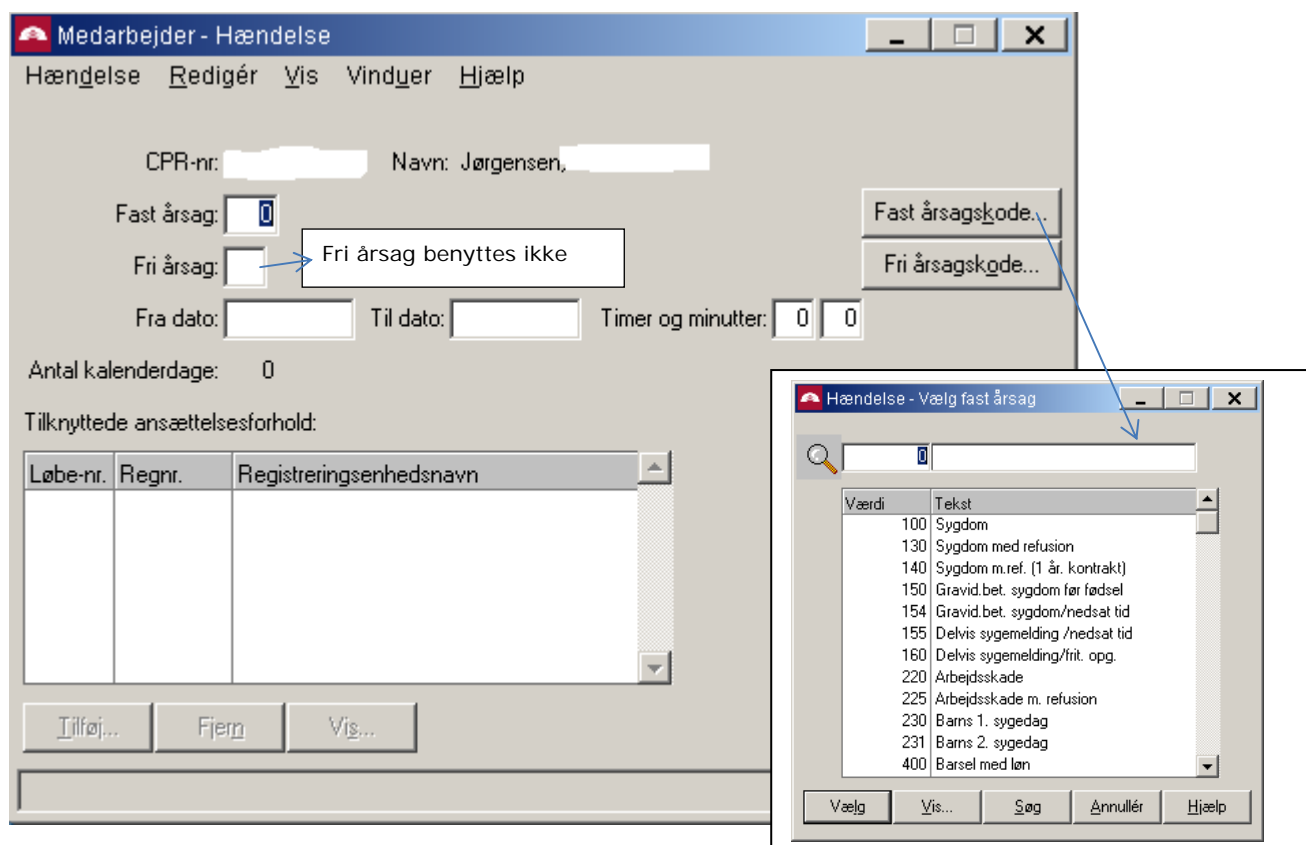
Medarbejder - Hændelse

Hændelse Redigér Vis Vinduer Hjælp

CPR-nr: Navn: Jørgensen,

Fast årsag: 0

Fri årsag:

Fri årsag benyttes ikke

Fast årsagskode...

Fri årsagskode...

Fra dato: Til dato: Timer og minutter: 0 0

Antal kalenderdage: 0

Tilknyttede ansættelsesforhold:

| Løbe-nr. | Regnr. | Registreringsenhedsnavn |
|---|---|---|

Tilføj... Fjern Vis...

Hændelse - Vælg fast årsag

0

| Værdi | Tekst |
|---|---|
| 100 | Sygdom |
| 130 | Sygdom med refusion |
| 140 | Sygdom m.ref. (1 år. kontrakt) |
| 150 | Gravid.bet. sygdom før fødsel |
| 154 | Gravid.bet. sygdom/nedsat tid |
| 155 | Delvis sygemelding /nedsat tid |
| 160 | Delvis sygemelding/frit. opg. |
| 220 | Arbejdsskade |
| 225 | Arbejdsskade m. refusion |
| 230 | Barns 1. sygedag |
| 231 | Barns 2. sygedag |
| 400 | Barsel med løn |

Vælg Vis... Søg Annullér Hjælp